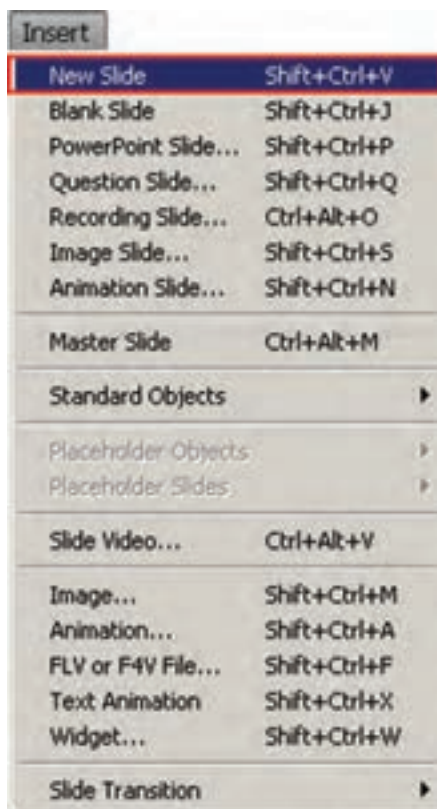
Insert

New Slide Shift+Ctrl+V
Blank Slide Shift+Ctrl+J
PowerPoint Slide... Shift+Ctrl+P
Question Slide... Shift+Ctrl+Q
Recording Slide... Ctrl+Alt+O
Image Slide... Shift+Ctrl+S
Animation Slide... Shift+Ctrl+N

Master Slide Ctrl+Alt+M

Standard Objects

Placeholder Objects
Placeholder Slides

Slide Video... Ctrl+Alt+V

Image... Shift+Ctrl+M
Animation... Shift+Ctrl+A
FLV or F4V File... Shift+Ctrl+F
Text Animation Shift+Ctrl+X
Widget... Shift+Ctrl+W

Slide Transition